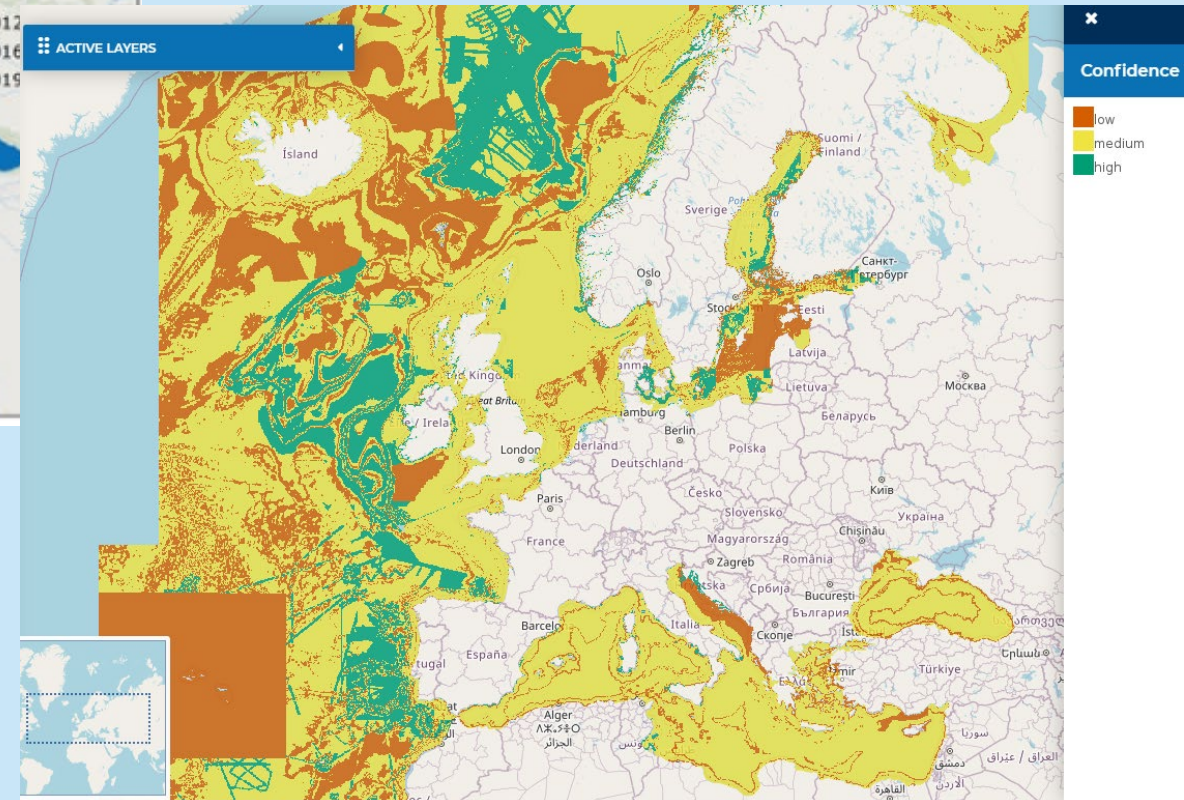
012
016
019

ACTIVE LAYERS

Ísland

Suomi / Finland

Sverige

Oslo

Санкт-Петербург

Stock

Eesti

Latvija

Москва

Lietuva

Kingd

Great Brita

Irela

nmark

Hamburg

Berlin

Беларусь

London

derland

Polska

Deutschland

Paris

Česko

Київ

Slovensko

Україна

France

Magyarország

Chișinău

Zagreb

România

Србија

București

Hrvatska

България

Barcelo

Italia

Скопје

Ist

España

tugal

İzmir

Türkiye

Alger
ⵍⵣⵣⴰⵢⵔ
الجزائر

تونس

سوريا

العراق / عێراق

دمشق

الأردن

القاهرة

Ελλάδα

ერევან

Confidence

low

medium

high